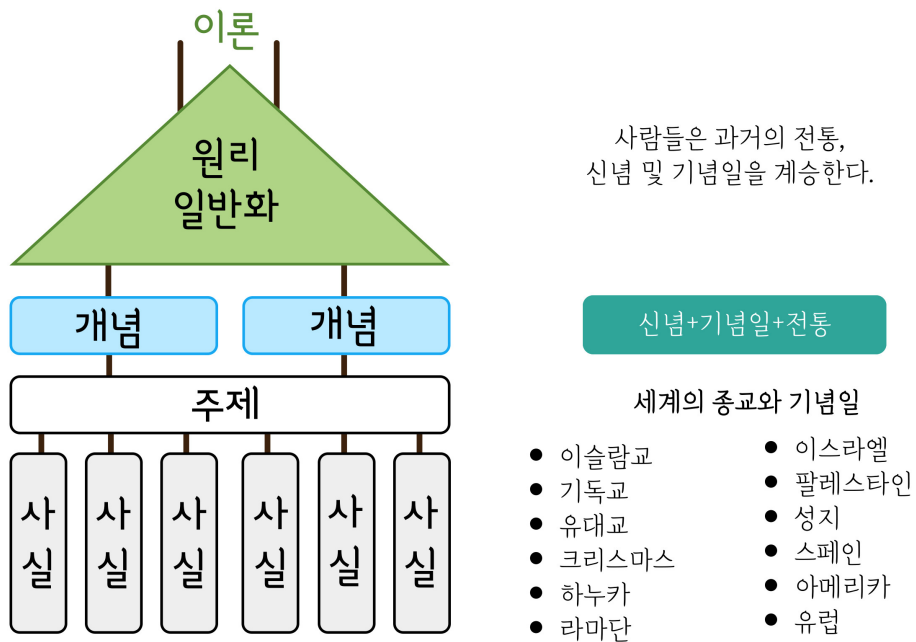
이론

원리
일반화

개념

개념

주제

사실

사실

사실

사실

사실

사실

사람들은 과거의 전통, 신념 및 기념일을 계승한다.

신념+기념일+전통

세계의 종교와 기념일

- 이슬람교
- 기독교
- 유대교
- 크리스마스
- 하누카
- 라마단

- 이스라엘
- 팔레스타인
- 성지
- 스페인
- 아메리카
- 유럽